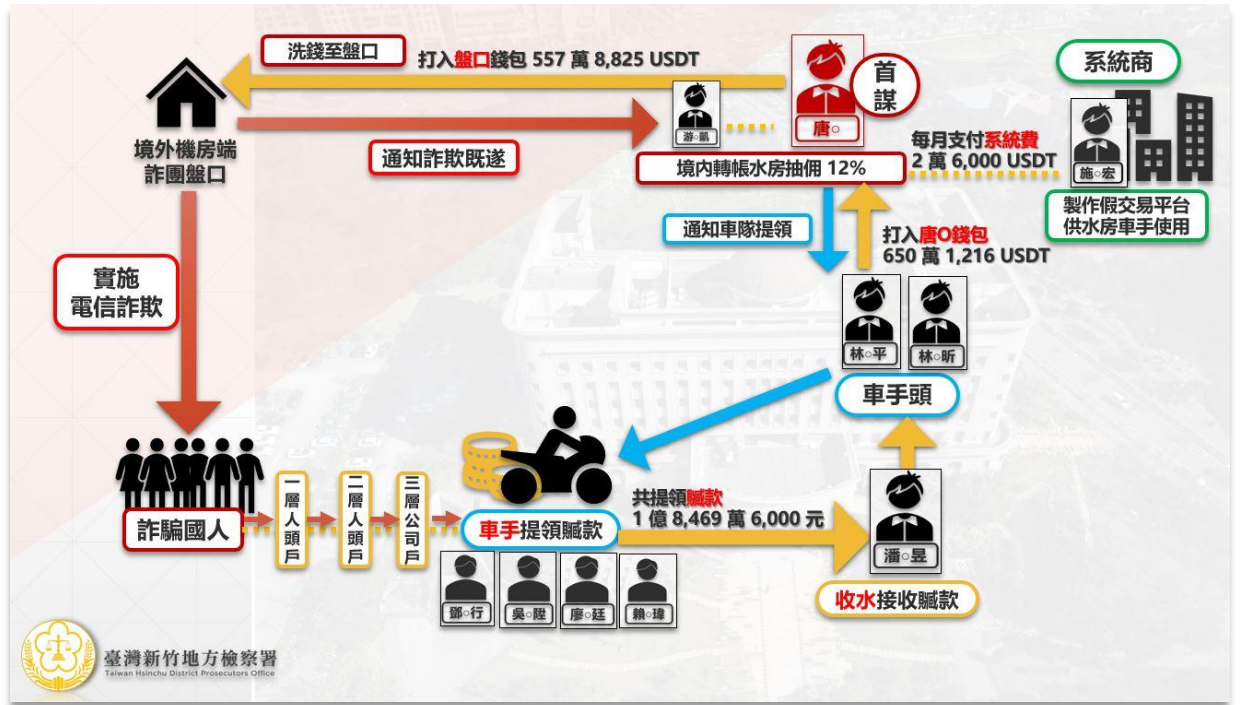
洗錢至盤口

打入盤口錢包 557 萬 8,825 USDT

首謀

唐○

系統商

游○凱

境外機房端
詐團盤口

通知詐欺既遂

境內轉帳水房抽佣 12%

每月支付系統費
2 萬 6,000 USDT

施○宏

製作假交易平台
供水房車手使用

通知車隊提領

打入唐O錢包
650 萬 1,216 USDT

實施
電信詐欺

林○平

林○昕

車手頭

詐騙國人

一層人頭戶

二層人頭戶

三層公司戶

車手提領贓款

共提領贓款
1 億 8,469 萬 6,000 元

潘○昱

收水接收贓款

鄧○行

吳○陞

廖○廷

賴○瑋

臺灣新竹地方檢察署
Taiwan Hsinchu District Prosecutors Office